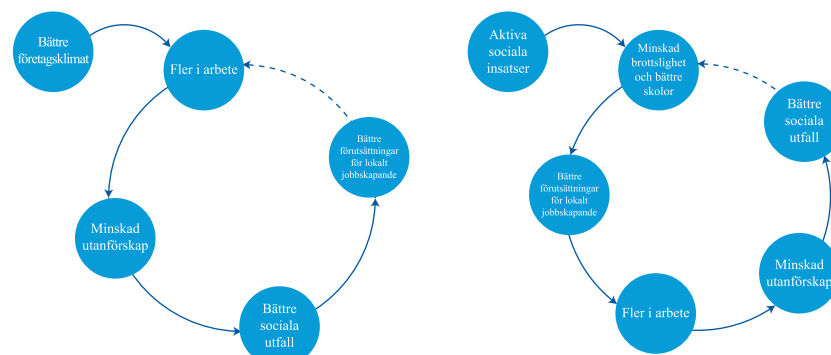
Bättre företagsklimat

Fler i arbete

Bättre förutsättningar för lokalt jobbskapande

Minskad utanförskap

Bättre sociala utfall

Aktiva sociala insatser

Minskad brottslighet och bättre skolor

Bättre sociala utfall

Bättre förutsättningar för lokalt jobbskapande

Minskad utanförskap

Fler i arbete